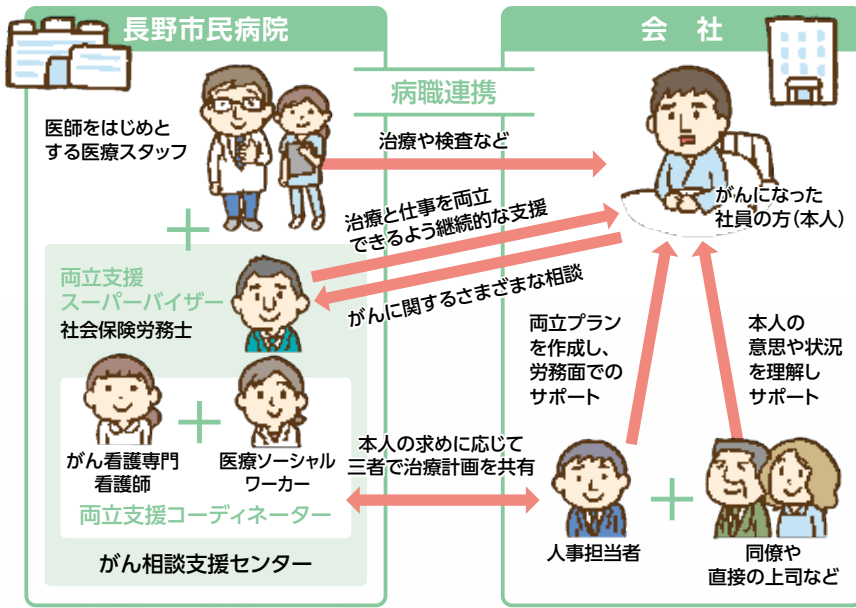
長野市民病院

会　社

病職連携

医師をはじめとする医療スタッフ

治療や検査など

がんになった社員の方（本人）

治療と仕事を両立できるよう継続的な支援

両立支援スーパーバイザー
社会保険労務士

がんに関するさまざまな相談

両立プランを作成し、労務面でのサポート

本人の意思や状況を理解しサポート

がん看護専門看護師

医療ソーシャルワーカー

両立支援コーディネーター

本人の求めに応じて三者で治療計画を共有

人事担当者

同僚や直接の上司など

がん相談支援センター